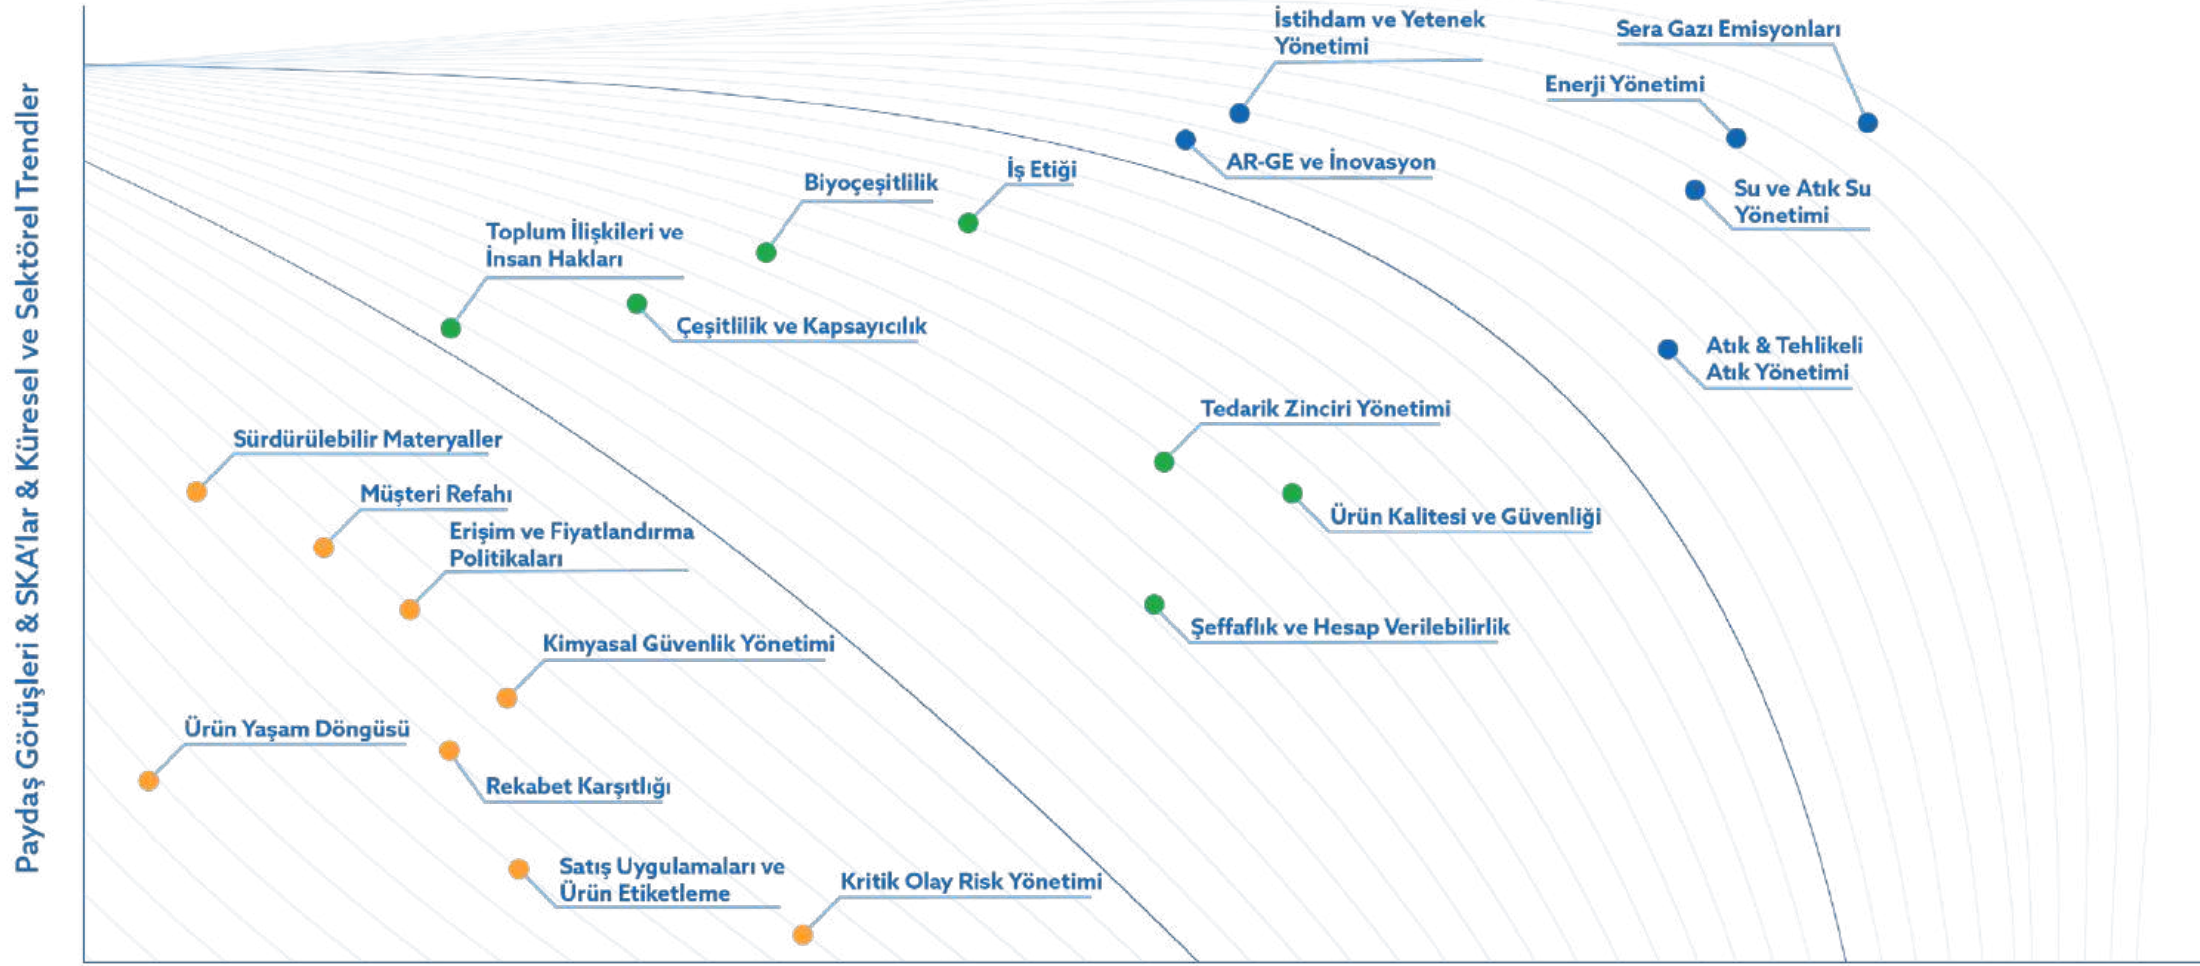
Paydaş Görüşleri & SKA'lar & Küresel ve Sektörel Trendler

İstihdam ve Yetenek Yönetimi

Sera Gazı Emisyonları

Enerji Yönetimi

AR-GE ve İnovasyon

Su ve Atık Su Yönetimi

Biyoçeşitlilik

İş Etiği

Toplum İlişkileri ve İnsan Hakları

Çeşitlilik ve Kapsayıcılık

Atık & Tehlikeli Atık Yönetimi

Tedarik Zinciri Yönetimi

Sürdürülebilir Materyaller

Ürün Kalitesi ve Güvenliği

Müşteri Refahı

Erişim ve Fiyatlandırma Politikaları

Şeffaflık ve Hesap Verilebilirlik

Kimyasal Güvenlik Yönetimi

Ürün Yaşam Döngüsü

Rekabet Karşıtlığı

Satış Uygulamaları ve Ürün Etiketleme

Kritik Olay Risk Yönetimi